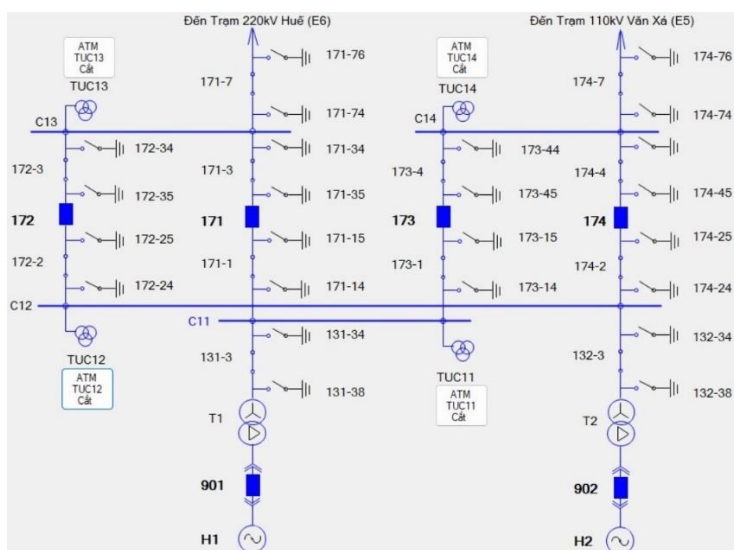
Đến Trạm 220kV Huế (E6)

Đến Trạm 110kV Văn Xá (E5)

ATM
TUC13
Cắt

TUC13

C13

172-34

172-3

172-35

172

172-25

172-2

172-24

C12

TUC12

ATM
TUC12
Cắt

171-76

171-7

171-74

171-34

171-3

171-35

171

171-15

171-1

171-14

C11

131-34

131-3

131-38

T1

901

H1

ATM
TUC14
Cắt

TUC14

C14

173-44

173-4

173-45

173

173-15

173-1

173-14

TUC11

ATM
TUC11
Cắt

174-76

174-7

174-74

174-4

174-45

174

174-25

174-2

174-24

132-34

132-3

132-38

T2

902

H2